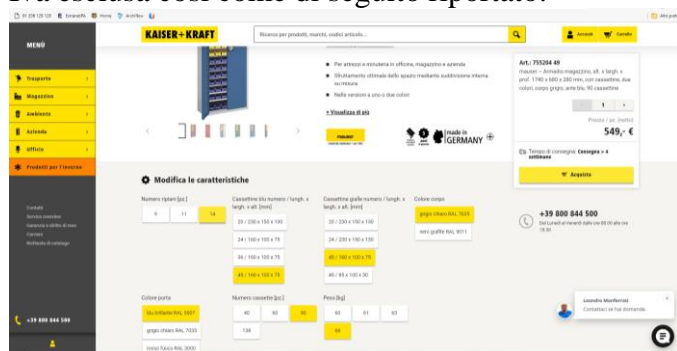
Va eseguita così come di seguito riportato:

MENÙ

Trasporto
Magazzino
Ambiente
Azienda
Ufficio
Prodotti per l'inverno

Contatti
Servizio assistenza
Garanzia e diritto di reso
Carriera
Richiesta di catalogo

+39 800 844 500

KAISER+KRAFT

Ricerca per prodotti, marchi, codici articolo...

Account
Carrello

Per attrezzi e minuteria in officina, magazzino e azienda
Sfruttamento ottimale dello spazio mediante suddivisione interna su misura
Nelle versioni a uno o due colori

+ Visualizza di più

made in GERMANY

Art.: 755204 49
mauser – Armadio magazzino, alt. x largh. x prof. 1740 x 680 x 280 mm, con cassettine, due colori, corpo grigio, ante blu, 90 cassettine

1

549,- €

Tempo di consegna: Consegna = 4 settimane

Acquista

Modifica le caratteristiche

Numero ripiani [pz.]
6
11
14

Cassettine blu numero / largh. x largh. x alt. [mm]
20 / 230 x 150 x 100
24 / 160 x 150 x 75
36 / 160 x 100 x 75
45 / 160 x 150 x 75

Cassettine gialle numero / largh. x largh. x alt. [mm]
20 / 230 x 150 x 100
20 / 230 x 150 x 75
45 / 160 x 150 x 75
45 / 83 x 100 x 50

Colore corpo
grigio chiaro RAL 7035
nero grafite RAL 9011

+39 800 844 500
Dal lunedì al venerdì dalle ore 08.00 alle ore 18.00

Colore porta
blu brillante RAL 5007
grigio chiaro RAL 7035
rosso fuoco RAL 3000

Numero cassette [pz.]
40
60
90
138

Peso [kg]
55
61
63
64

Leandro Monferrari
Contattaci se hai domande.